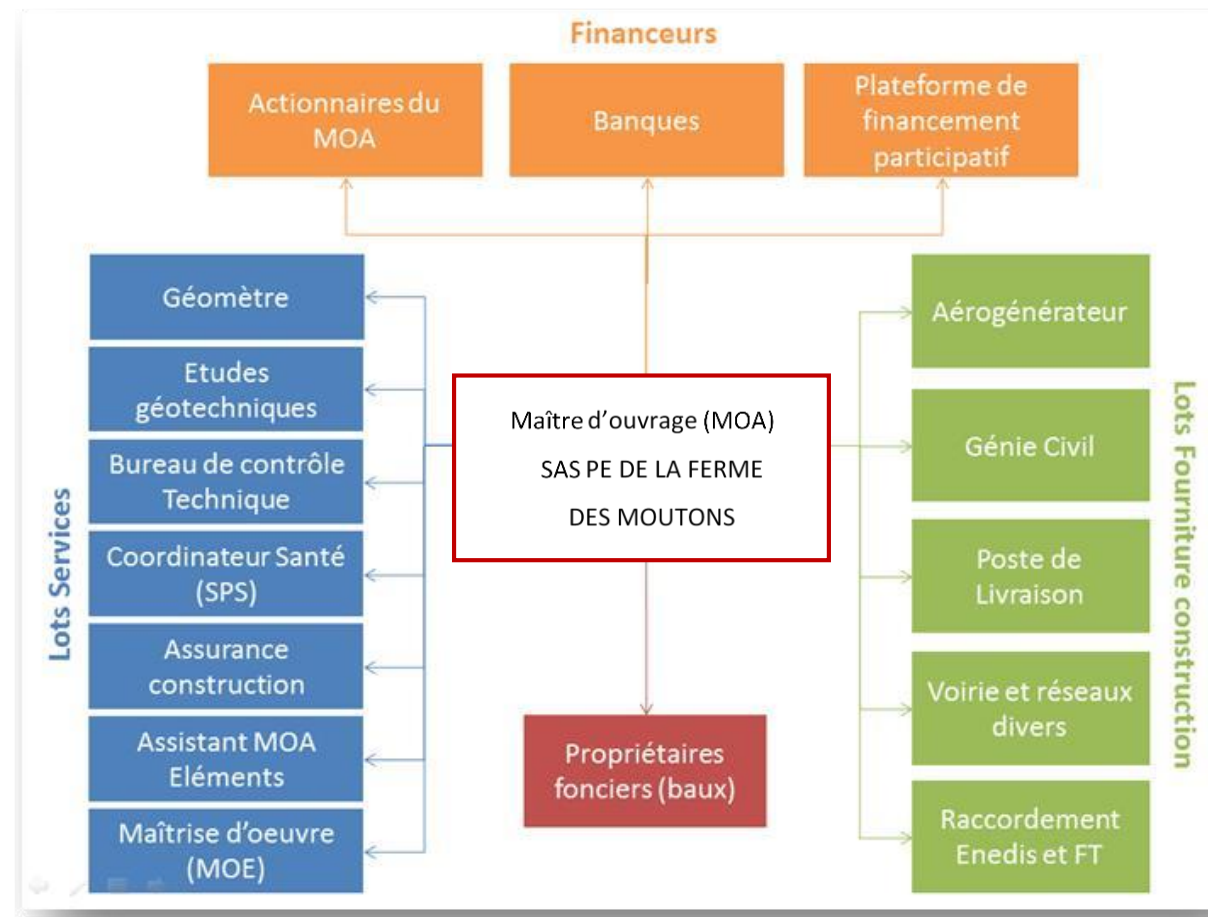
Financeurs

Actionnaires du MOA

Banques

Plateforme de financement participatif

Lots Services

Géomètre

Etudes géotechniques

Bureau de contrôle Technique

Coordinateur Santé (SPS)

Assurance construction

Assistant MOA Eléments

Maîtrise d'oeuvre (MOE)

Maître d'ouvrage (MOA)
SAS PE DE LA FERME
DES MOUTONS

Propriétaires fonciers (baux)

Lots Fourniture construction

Aérogénérateur

Génie Civil

Poste de Livraison

Voirie et réseaux divers

Raccordement Enedis et FT